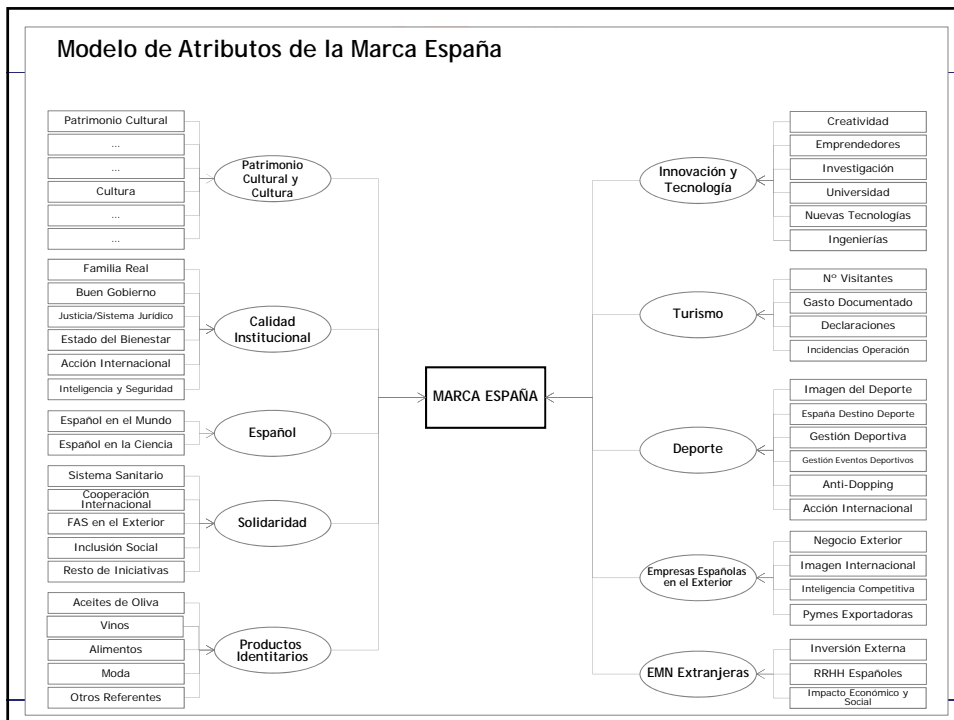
Modelo de Atributos de la Marca España

Patrimonio Cultural
…
…
Cultura
…
…

Patrimonio Cultural y Cultura

Familia Real
Buen Gobierno
Justicia/Sistema Juridico
Estado del Bienestar
Acción Internacional
Inteligencia y Seguridad

Calidad Institucional

Español en el Mundo
Español en la Ciencia

Español

Sistema Sanitario
Cooperación Internacional
FAS en el Exterior
Inclusión Social
Resto de Iniciativas

Solidaridad

Aceites de Oliva
Vinos
Alimentos
Moda
Otros Referentes

Productos Identitarios

MARCA ESPAÑA

Innovación y Tecnología

Creatividad
Emprendedores
Investigación
Universidad
Nuevas Tecnologías
Ingenierías

Turismo

Nº Visitantes
Gasto Documentado
Declaraciones
Incidencias Operación

Deporte

Imagen del Deporte
España Destino Deporte
Gestión Deportiva
Gestión Eventos Deportivos
Anti-Dopping
Acción Internacional

Empresas Españolas en el Exterior

Negocio Exterior
Imagen Internacional
Inteligencia Competitiva
Pymes Exportadoras

EMN Extranjeras

Inversión Externa
RRHH Españoles
Impacto Económico y Social